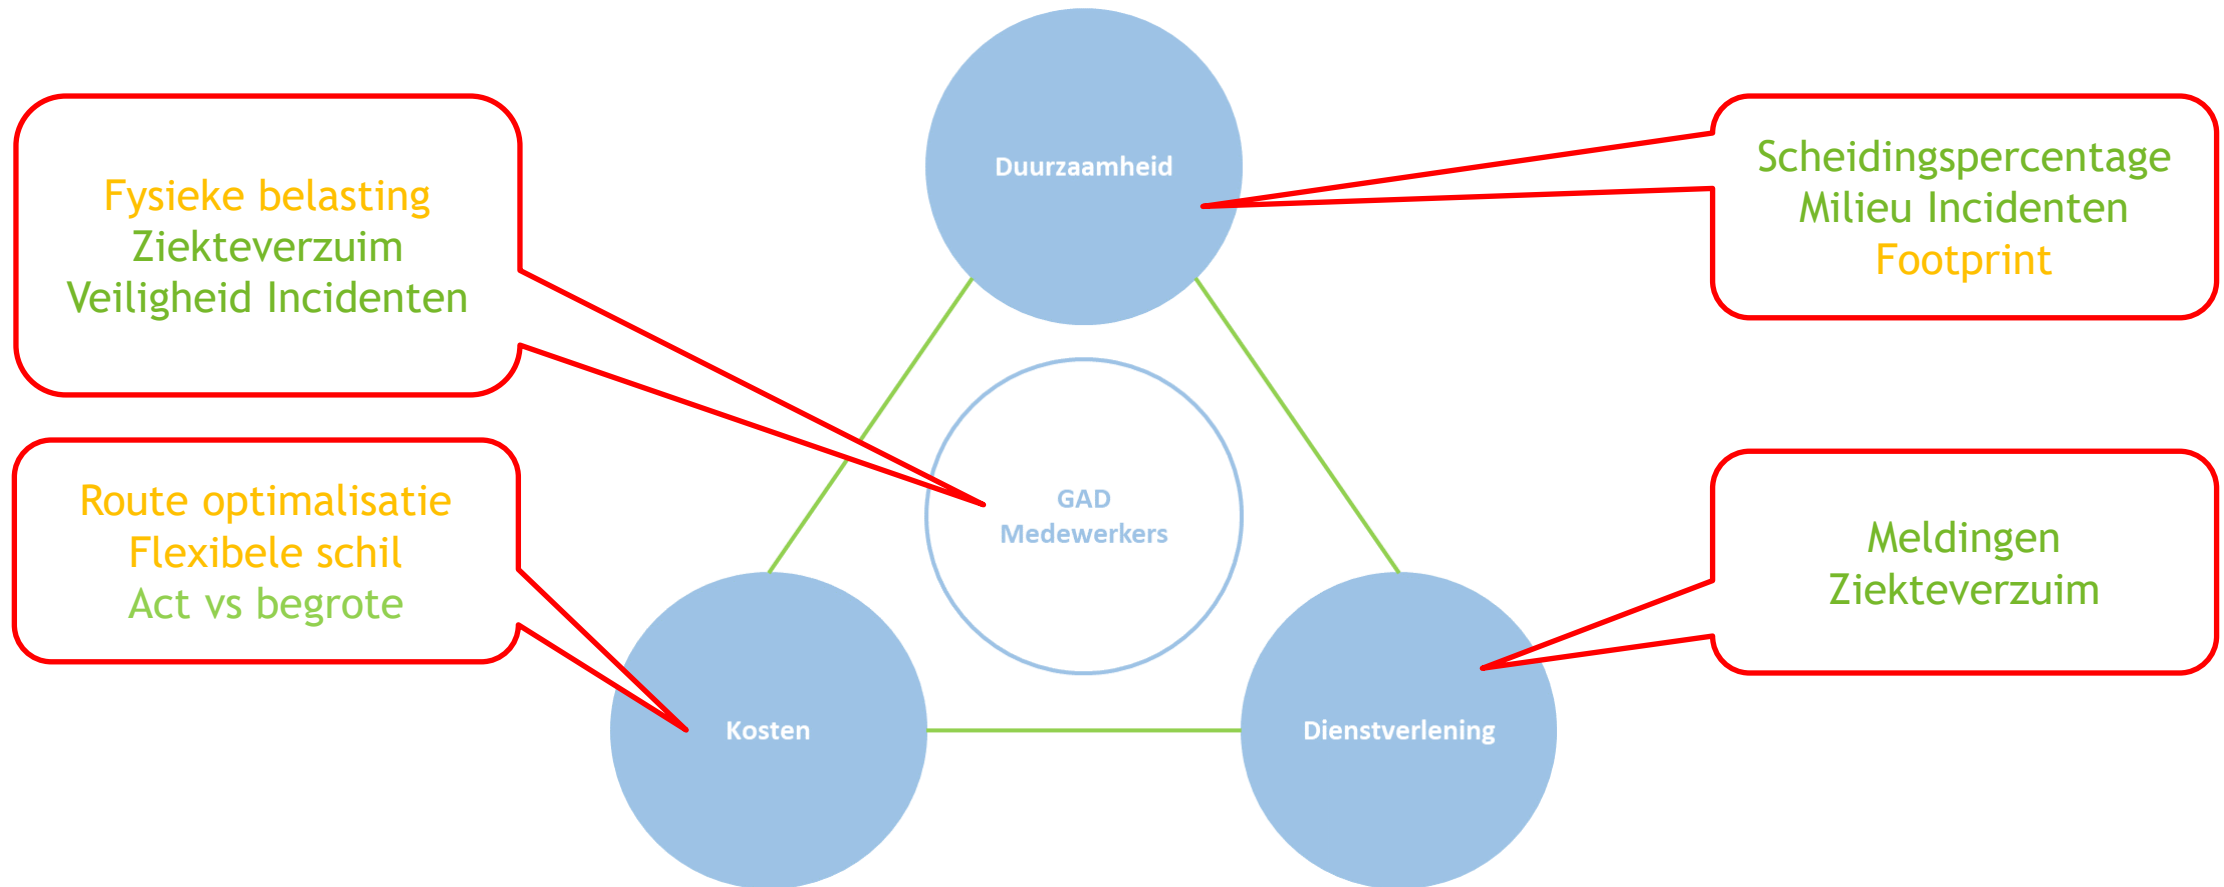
Fysieke belasting
Ziekteverzuim
Veiligheid Incidenten

Duurzaamheid

Scheidingspercentage
Milieu Incidenten
Footprint

GAD
Medewerkers

Route optimalisatie
Flexibele schil
Act vs begrote

Meldingen
Ziekteverzuim

Kosten

Dienstverlening